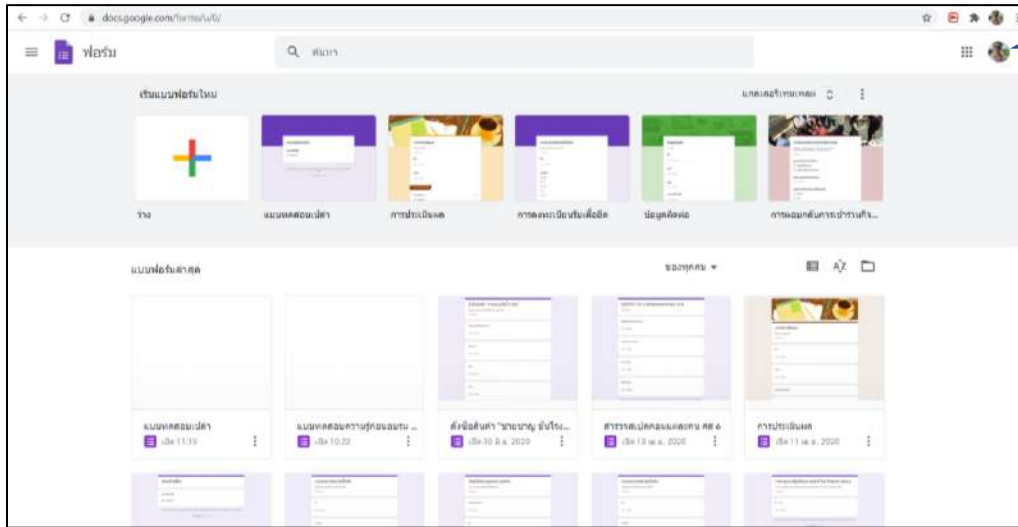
docs.google.com/forms/u/0/

ฟอร์ม

ค้นหา

เริ่มแบบฟอร์มใหม่

แกลเลอรีเทมเพลต

ว่าง

แบบทดสอบเปล่า

การประเมินผล

การลงทะเบียนรับเสื้อยืด

ข้อมูลติดต่อ

การขออนุญาตการเข้าร่วมกิจ...

แบบฟอร์มล่าสุด

ของทุกคน

แบบทดสอบเปล่า
เปิด 11:19

แบบทดสอบความรู้ก่อนอบรม ...
เปิด 10:22

สั่งซื้อสินค้า "ขายบาญ บันโรง...
เปิด 30 มี.ค. 2020

สารรางแบบคอมมผลคน คศ ๑
เปิด 13 เม.ย. 2020

การประเมินผล
เปิด 11 เม.ย. 2020